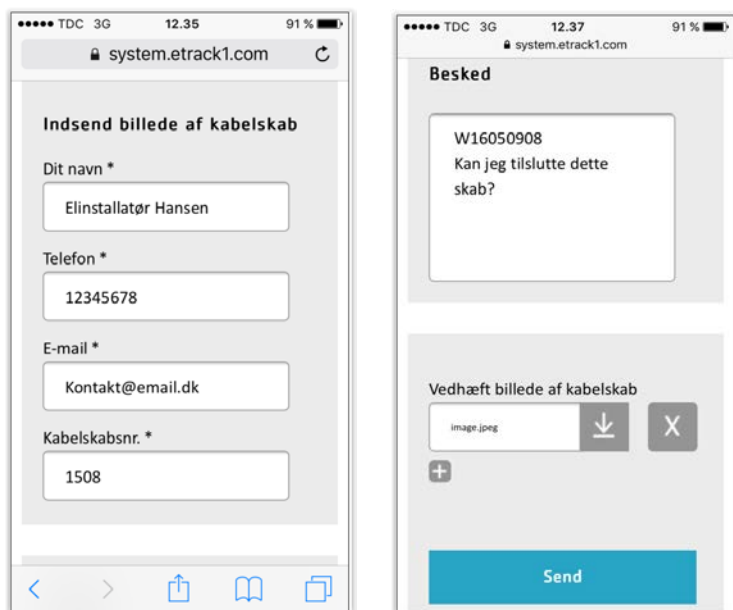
••••• TDC 3G 12.35 91 %

system.etrack1.com

Indsend billede af kabelskab

Dit navn *

Elinstallatør Hansen

Telefon *

12345678

E-mail *

Kontakt@email.dk

Kabelskabsnr. *

1508

••••• TDC 3G 12.37 91 %

system.etrack1.com

Besked

W16050908
Kan jeg tilslutte dette skab?

Vedhæft billede af kabelskab

image.jpeg

X

+

Send